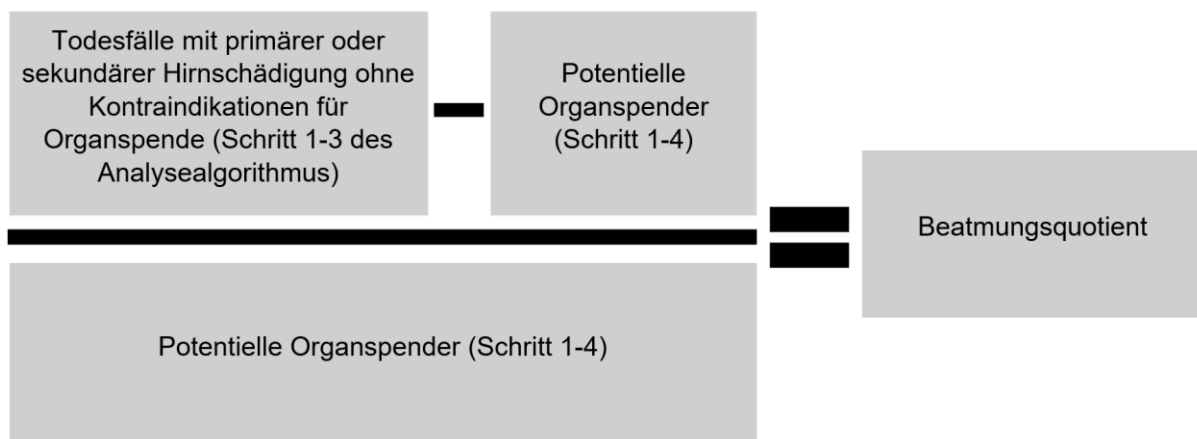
Todesfälle mit primärer oder sekundärer Hirnschädigung ohne Kontraindikationen für Organspende (Schritt 1-3 des Analysealgorithmus)

Potentielle Organspender (Schritt 1-4)

Potentielle Organspender (Schritt 1-4)

Beatmungsquotient